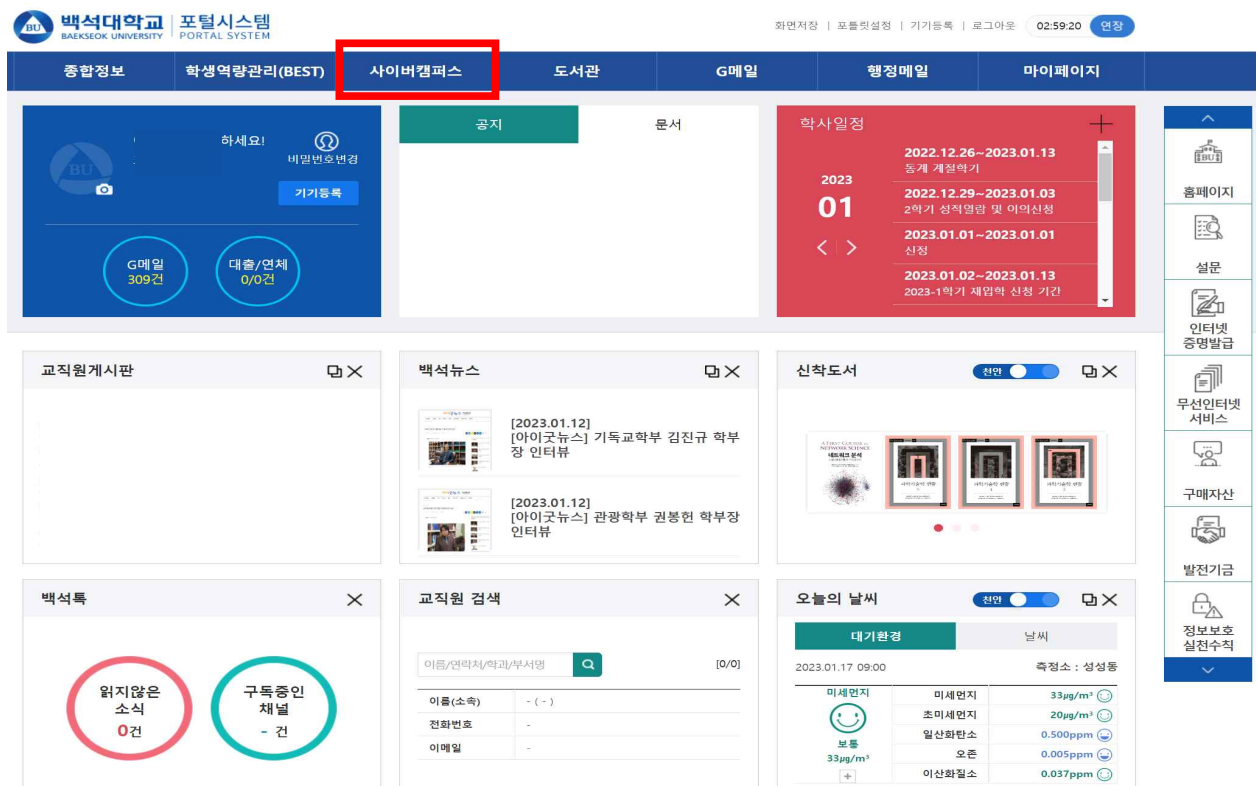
BU 백석대학교 BAEKSEOK UNIVERSITY | 포털시스템 PORTAL SYSTEM

화면저장 | 포틀릿설정 | 기기등록 | 로그아웃 02:59:20 연장

종합정보 학생역량관리(BEST) 사이버캠퍼스 도서관 G메일 행정메일 마이페이지

BU 하세요! 비밀번호변경 기기등록

G메일 309건 대출/연체 0/0건

공지 문서

학사일정 +

2023 01 < >

2022.12.26~2023.01.13 동계 계절학기
2022.12.29~2023.01.03 2학기 성적열람 및 이의신청
2023.01.01~2023.01.01 신정
2023.01.02~2023.01.13 2023-1학기 재입학 신청 기간

교직원게시판

백석뉴스

[2023.01.12] [아이굿뉴스] 기독교학부 김진규 학부장 인터뷰

[2023.01.12] [아이굿뉴스] 관광학부 권봉헌 학부장 인터뷰

신착도서 천안

백석톡

읽지않은 소식 0건

구독중인 채널 - 건

교직원 검색

이름/연락처/학과/부서명 [0/0]

| 이름(소속) | - ( - ) |
|---|---|
| 전화번호 | - |
| 이메일 | - |

오늘의 날씨 천안

대기환경 날씨

2023.01.17 09:00 측정소 : 성성동

| 미세먼지 보통 $33\mu g/m^3$ | 미세먼지 | $33\mu g/m^3$ |
|---|---|---|
| | 초미세먼지 | $20\mu g/m^3$ |
| | 일산화탄소 | 0.500ppm |
| | 오존 | 0.005ppm |
| | 이산화질소 | 0.037ppm |

홈페이지
설문
인터넷 증명발급
무선인터넷 서비스
구매자산
발전기금
정보보호 실천수칙